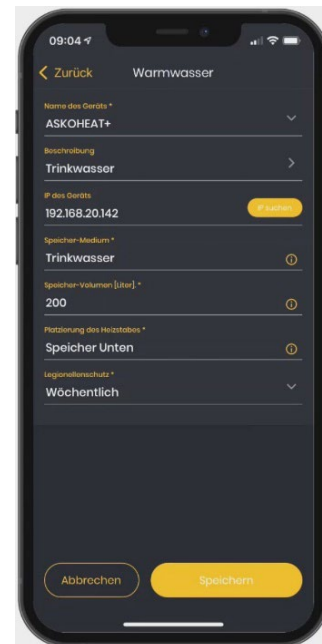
09:04

< Zurück Warmwasser

Name des Geräts *
ASKOHEAT+

Beschreibung
Trinkwasser

IP des Geräts
192.168.20.142
IP suchen

Speicher-Medium *
Trinkwasser

Speicher-Volumen [Liter] *
200

Platzierung des Heizstabes *
Speicher Unten

Legionellenschutz *
Wöchentlich

Abbrechen
Speichern